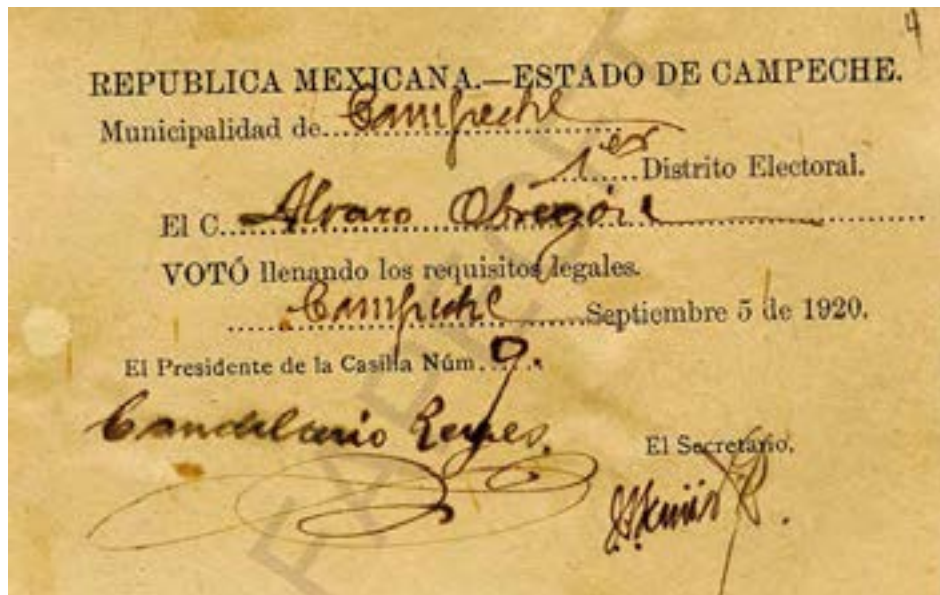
4

REPUBLICA MEXICANA.—ESTADO DE CAMPECHE.

Municipalidad de Campeche

1er Distrito Electoral.

El C. Alvaro Obregón

VOTÓ llenando los requisitos legales.

Campeche Septiembre 5 de 1920.

El Presidente de la Casilla Núm. 9.

Candelario Reyes

El Secretario.

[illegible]